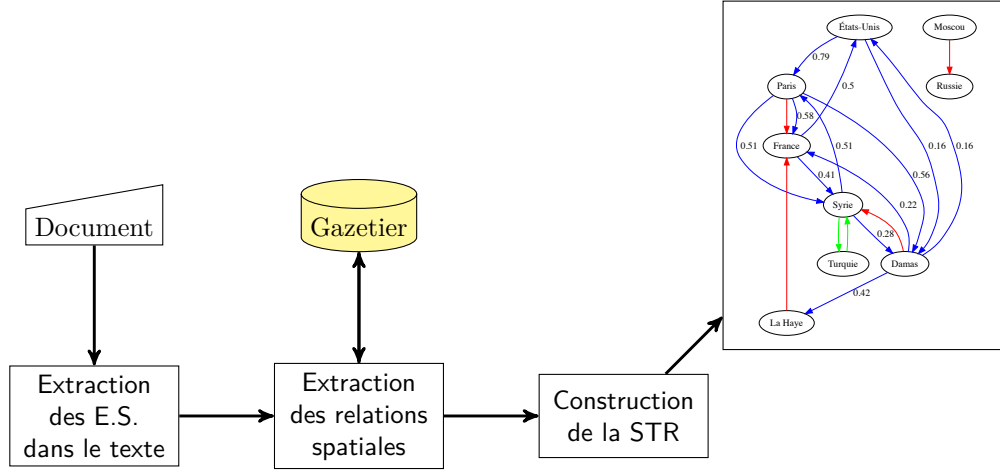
États-Unis
Moscou
0.79
Paris
0.5
Russie
0.58
0.51
France
0.51
0.16
0.16
0.41
0.56
Syrie
0.22
0.28
Turquie
Damas
0.42
La Haye

Document

Gazetier

Extraction des E.S. dans le texte

Extraction des relations spatiales

Construction de la STR